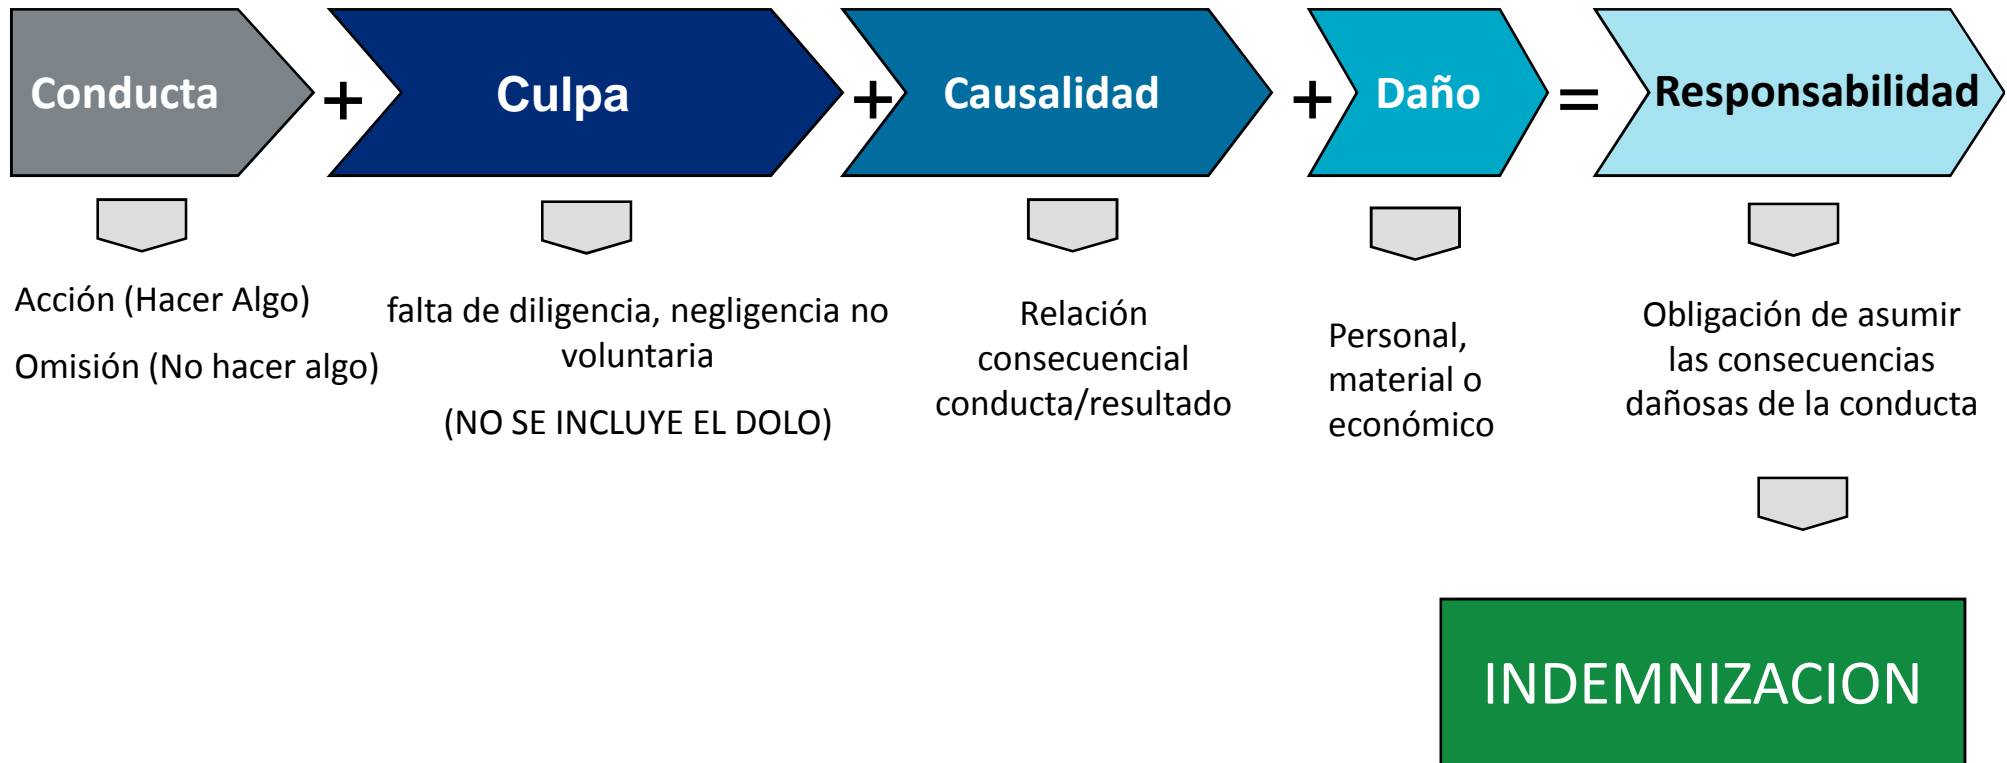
Conducta + Culpa + Causalidad + Daño = Responsabilidad

Acción (Hacer Algo)

Omisión (No hacer algo)

falta de diligencia, negligencia no voluntaria

(NO SE INCLUYE EL DOLO)

Relación consecuencial conducta/resultado

Personal, material o económico

Obligación de asumir las consecuencias dañosas de la conducta

INDEMNIZACION